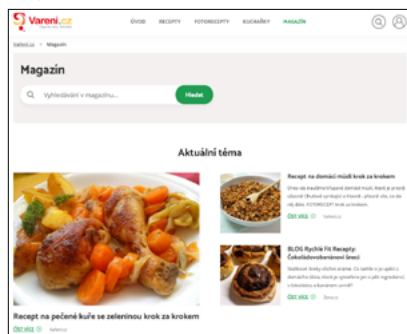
Vareni.cz

ÚVOD RECEPTY FOTORECEPTY KUCHAŘKY MAGAZÍN

Vareni.cz › Magazín

Magazín

Vyhledávání v magazínu...

Hledat

Aktuální téma

Recept na domácí müsli krok za krokem

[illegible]

Číst více

BLOG Rychlé Fit Recepty: Čokoládovobanánové šneci

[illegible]

Číst více

Recept na pečené kuře se zeleninou krok za krokem

Číst více